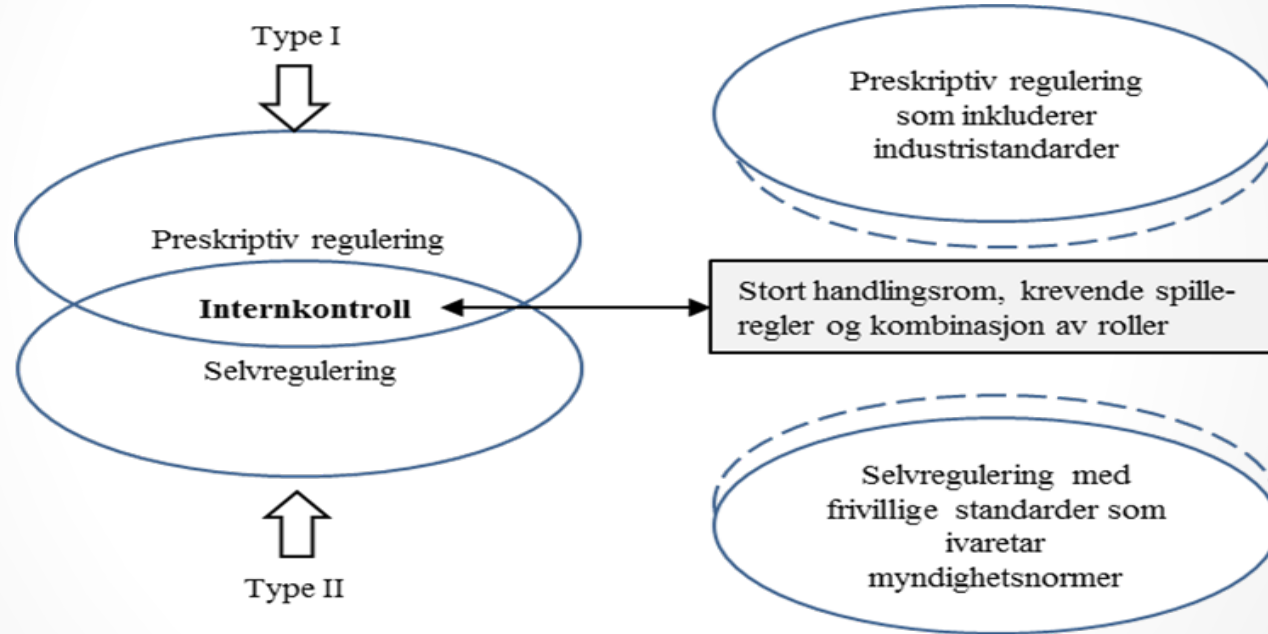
Type I

Preskriptiv regulering

Internkontroll

Selvregulering

Type II

Preskriptiv regulering som inkluderer industristandarder

Stort handlingsrom, krevende spilleregler og kombinasjon av roller

Selvregulering med frivillige standarder som ivaretar myndighetsnormer